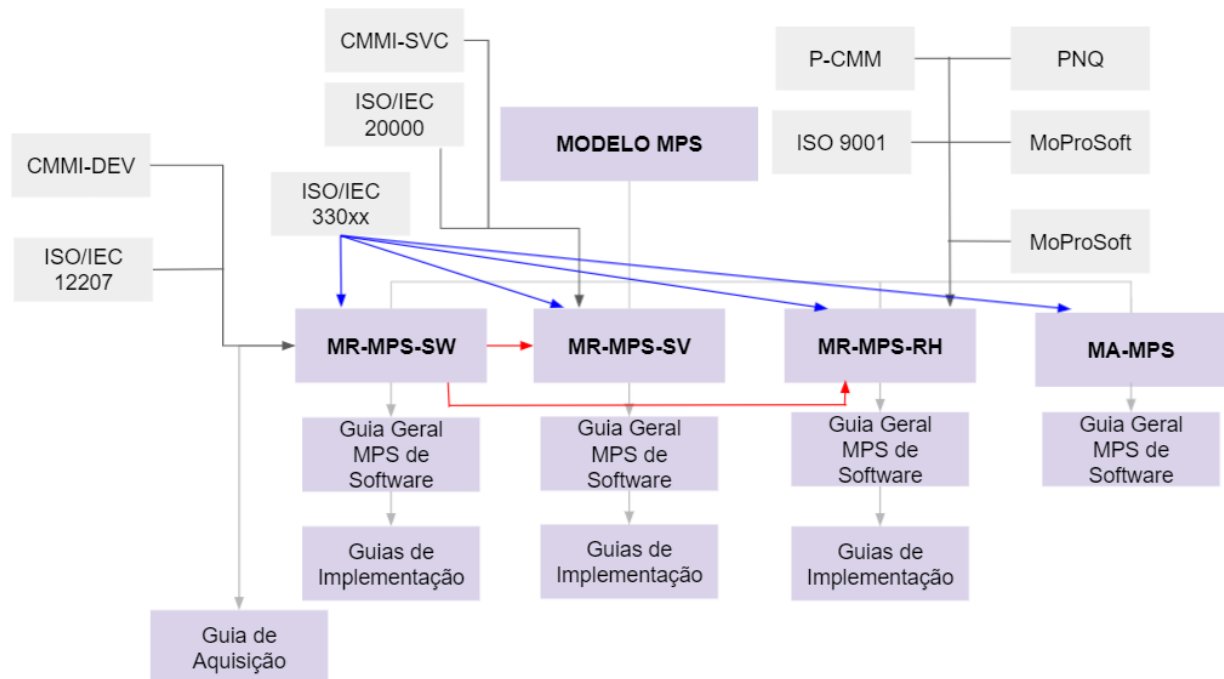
CMMI-SVC

ISO/IEC 20000

P-CMM

PNQ

ISO 9001

MoProSoft

MODELO MPS

CMMI-DEV

ISO/IEC 330xx

MoProSoft

ISO/IEC 12207

MR-MPS-SW

MR-MPS-SV

MR-MPS-RH

MA-MPS

Guia Geral MPS de Software

Guia Geral MPS de Software

Guia Geral MPS de Software

Guia Geral MPS de Software

Guias de Implementação

Guias de Implementação

Guias de Implementação

Guia de Aquisição